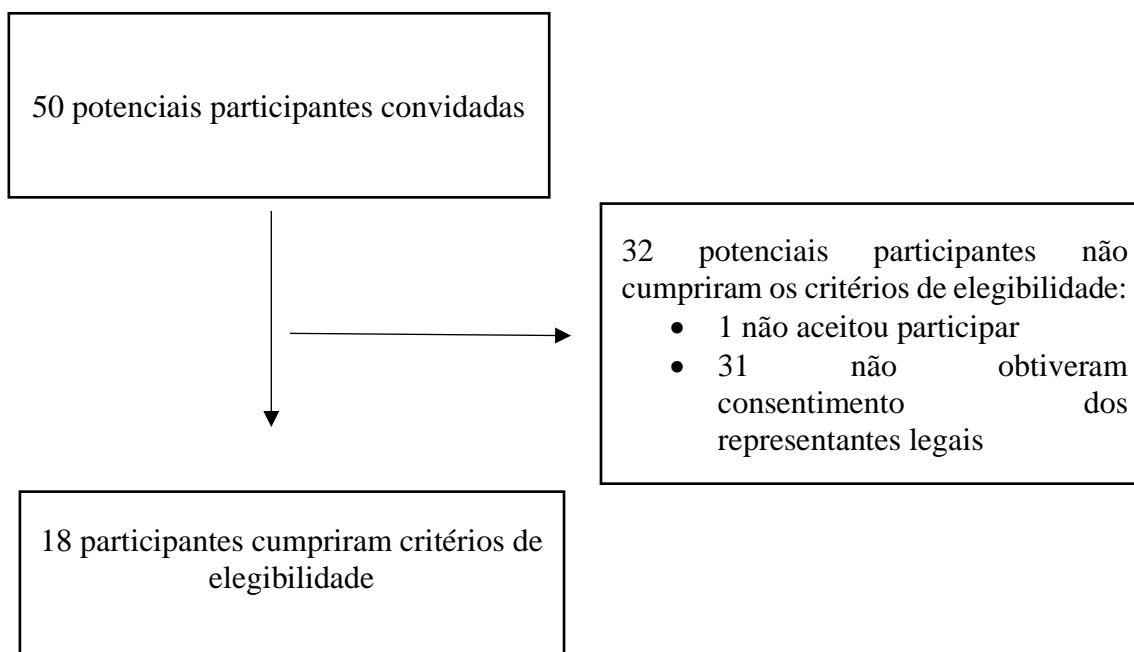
50 potenciais participantes convidadas

32 potenciais participantes não cumpriram os critérios de elegibilidade:
- 1 não aceitou participar
- 31 não obtiveram consentimento dos representantes legais

18 participantes cumpriram critérios de elegibilidade